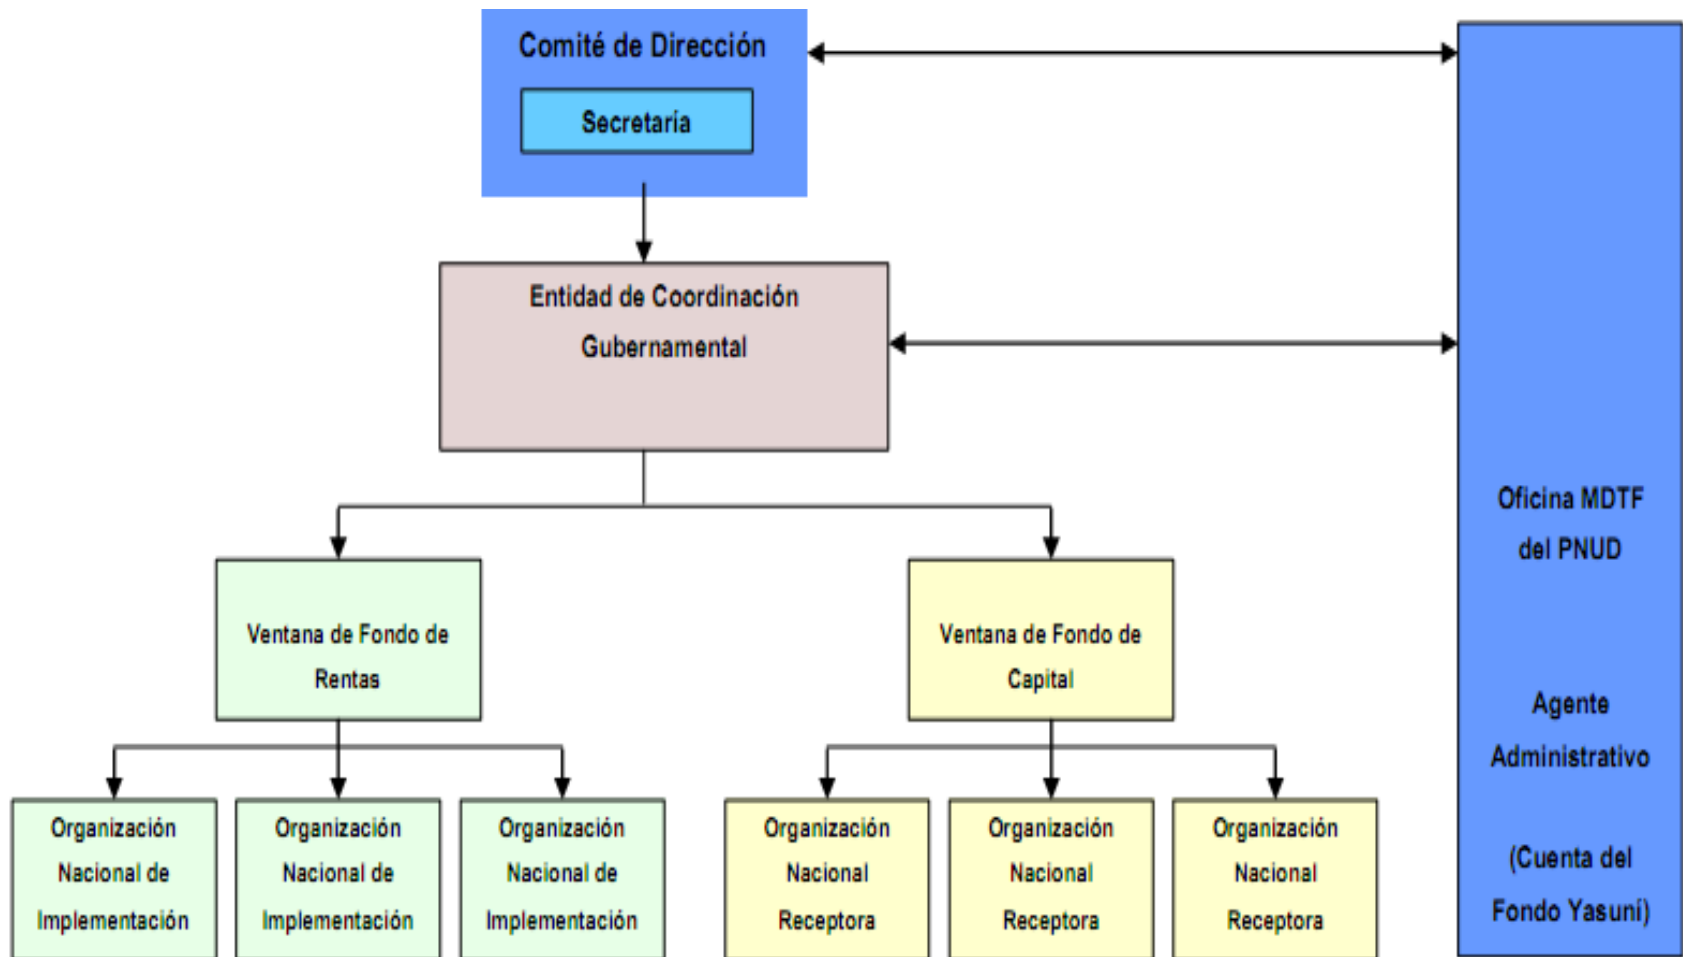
Comité de Dirección

Secretaría

Entidad de Coordinación Gubernamental

Ventana de Fondo de Rentas

Ventana de Fondo de Capital

Organización Nacional de Implementación

Organización Nacional de Implementación

Organización Nacional de Implementación

Organización Nacional Receptora

Organización Nacional Receptora

Organización Nacional Receptora

Oficina MDTF del PNUD

Agente Administrativo

(Cuenta del Fondo Yasuní)